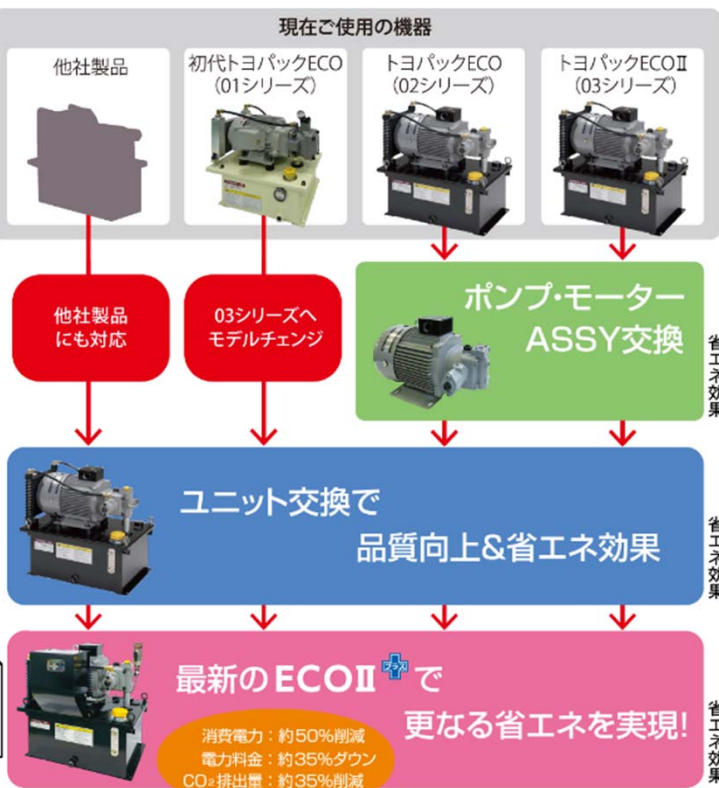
現在ご使用の機器

他社製品

初代トヨパックECO（01シリーズ）

トヨパックECO（02シリーズ）

トヨパックECOⅡ（03シリーズ）

他社製品にも対応

03シリーズへモデルチェンジ

ポンプ・モーターASSY交換

省エネ効果

ユニット交換で品質向上&省エネ効果

省エネ効果

最新のECOⅡプラスで更なる省エネを実現!

消費電力：約50%削減
電力料金：約35%ダウン
$CO_2$排出量：約35%削減

省エネ効果